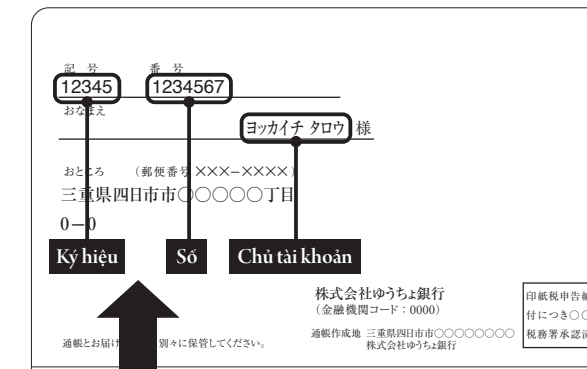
記 号
12345
番 号
1234567
おなまえ
ヨッカイチ タロウ 様
おところ (郵便番号 XXX−XXXX)
三重県四日市市○○○○○丁目
0−0
Ký hiệu
Số
Chủ tài khoản
株式会社ゆうちょ銀行
(金融機関コード：0000)
通帳作成地 三重県四日市市○○○○○○○ 株式会社ゆうちょ銀行
印紙税申告納
付につき○○
税務署承認済
通帳とお届け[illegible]別々に保管してください。